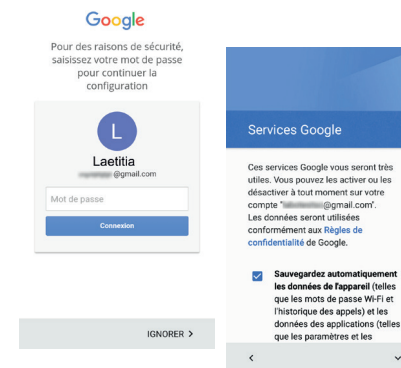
Google

Pour des raisons de sécurité, saisissez votre mot de passe pour continuer la configuration

L

Laetitia

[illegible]@gmail.com

Mot de passe

Connexion

IGNORER >

Services Google

Ces services Google vous seront très utiles. Vous pouvez les activer ou les désactiver à tout moment sur votre compte "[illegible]@gmail.com". Les données seront utilisées conformément aux Règles de confidentialité de Google.

Sauvegardez automatiquement les données de l'appareil (telles que les mots de passe Wi-Fi et l'historique des appels) et les données des applications (telles que les paramètres et les

<